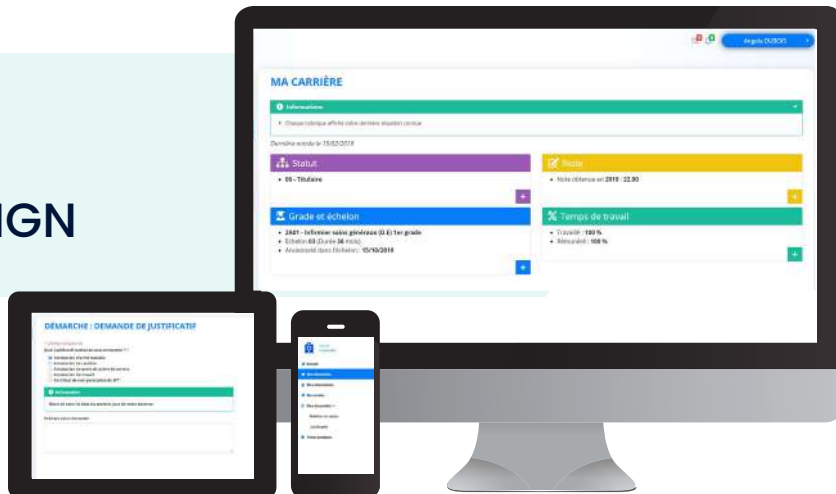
IGN

Angela DUBOIS

MA CARRIÈRE

Informations

Chaque rubrique affiche votre dernière situation connue

Dernière entrée le 15/02/2019

Statut

• 05 - Titulaire

Note

• Note obtenue en 2019 : 22.30

Grade et échelon

• 2A01 - Infirmier soins généraux (G.E) 1er grade
• Échelon 03 (Durée 36 mois)
• Ancienneté dans l'échelon : 15/10/2018

Temps de travail

• Travaillé : 100 %
• Rémunéré : 100 %

DÉMARCHE : DEMANDE DE JUSTIFICATIF

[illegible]

Informations

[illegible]